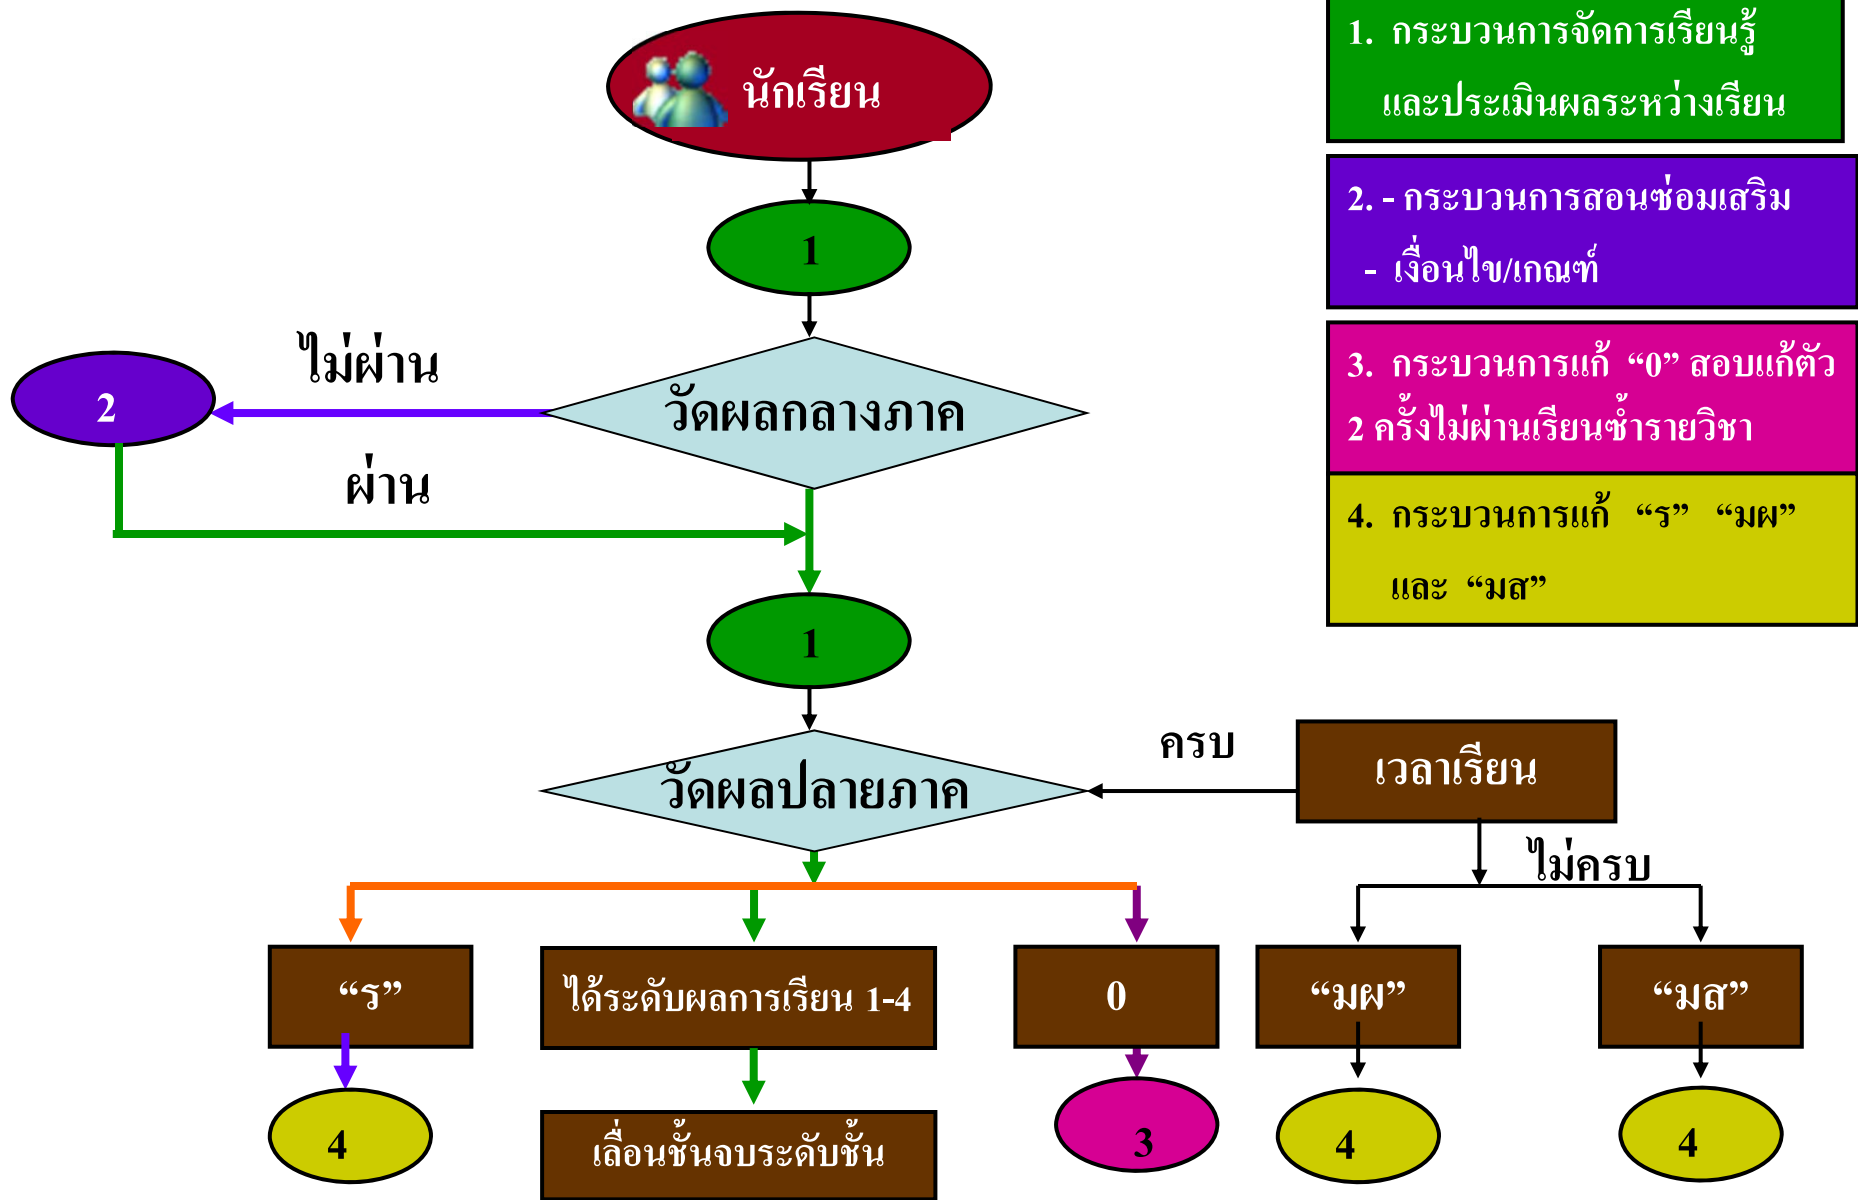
นักเรียน

1. กระบวนการจัดการเรียนรู้และประเมินผลระหว่างเรียน

2. - กระบวนการสอนซ่อมเสริม
- เงื่อนไข/เกณฑ์

3. กระบวนการแก้ "0" สอบแก้ตัว 2 ครั้งไม่ผ่านเรียนซ้ำรายวิชา

4. กระบวนการแก้ "ร" "มผ" และ "มส"

1

ไม่ผ่าน

2

วัดผลกลางภาค

ผ่าน

1

ครบ

วัดผลปลายภาค

เวลาเรียน

ไม่ครบ

"ร"

ได้ระดับผลการเรียน 1-4

0

"มผ"

"มส"

4

เลื่อนชั้นจบระดับชั้น

3

4

4